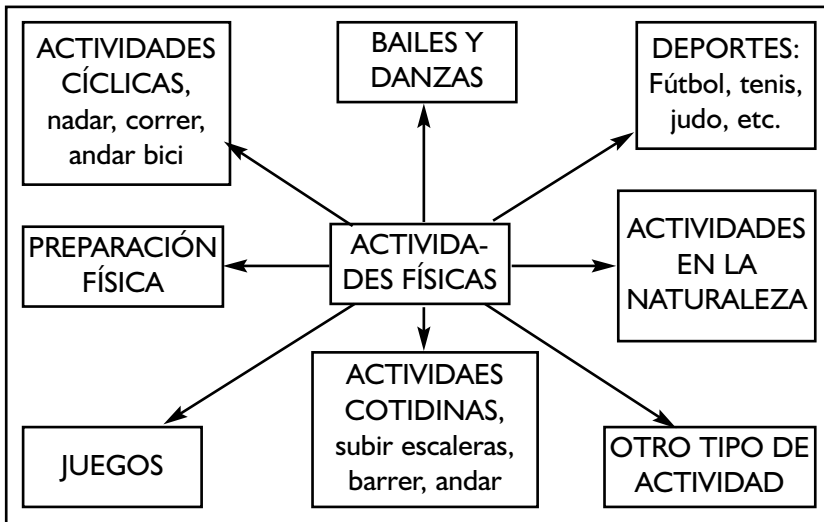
ACTIVIDADES CÍCLICAS, nadar, correr, andar bici

BAILES Y DANZAS

DEPORTES: Fútbol, tenis, judo, etc.

PREPARACIÓN FÍSICA

ACTIVIDA-DES FÍSICAS

ACTIVIDADES EN LA NATURALEZA

JUEGOS

ACTIVIDAES COTIDINAS, subir escaleras, barrer, andar

OTRO TIPO DE ACTIVIDAD